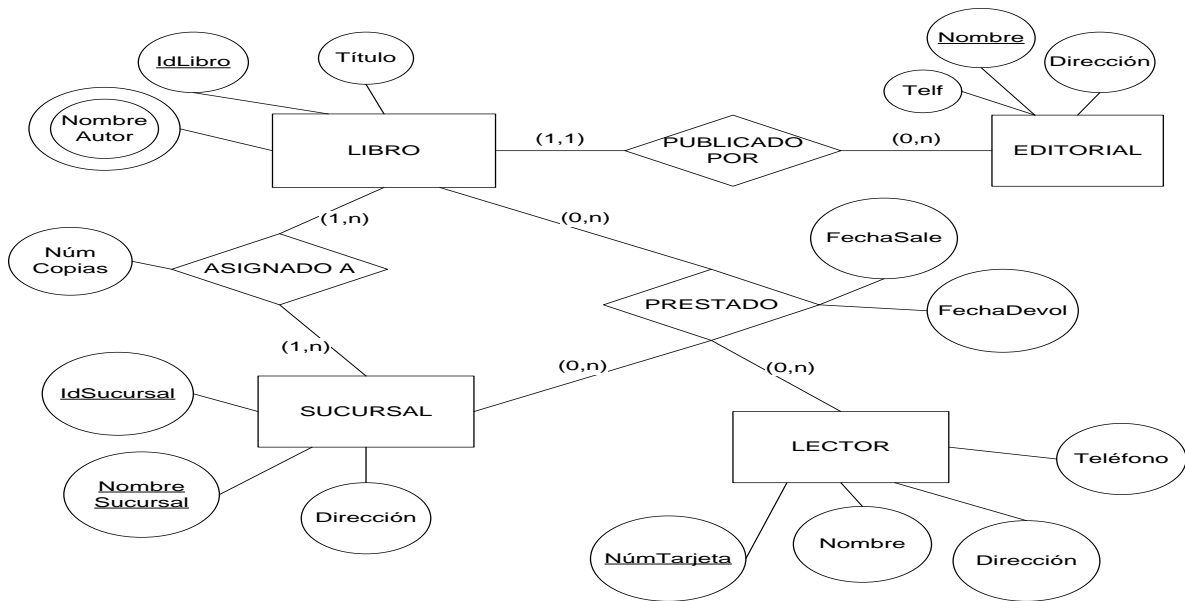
IdLibro
Título
Nombre Autor
LIBRO
(1,1)
PUBLICADO POR
(0,n)
Nombre
Dirección
Telf
EDITORIAL
(1,n)
(0,n)
Núm Copias
ASIGNADO A
FechaSale
PRESTADO
FechaDevol
(1,n)
(0,n)
(0,n)
IdSucursal
SUCURSAL
LECTOR
Teléfono
Nombre Sucursal
Dirección
NúmTarjeta
Nombre
Dirección